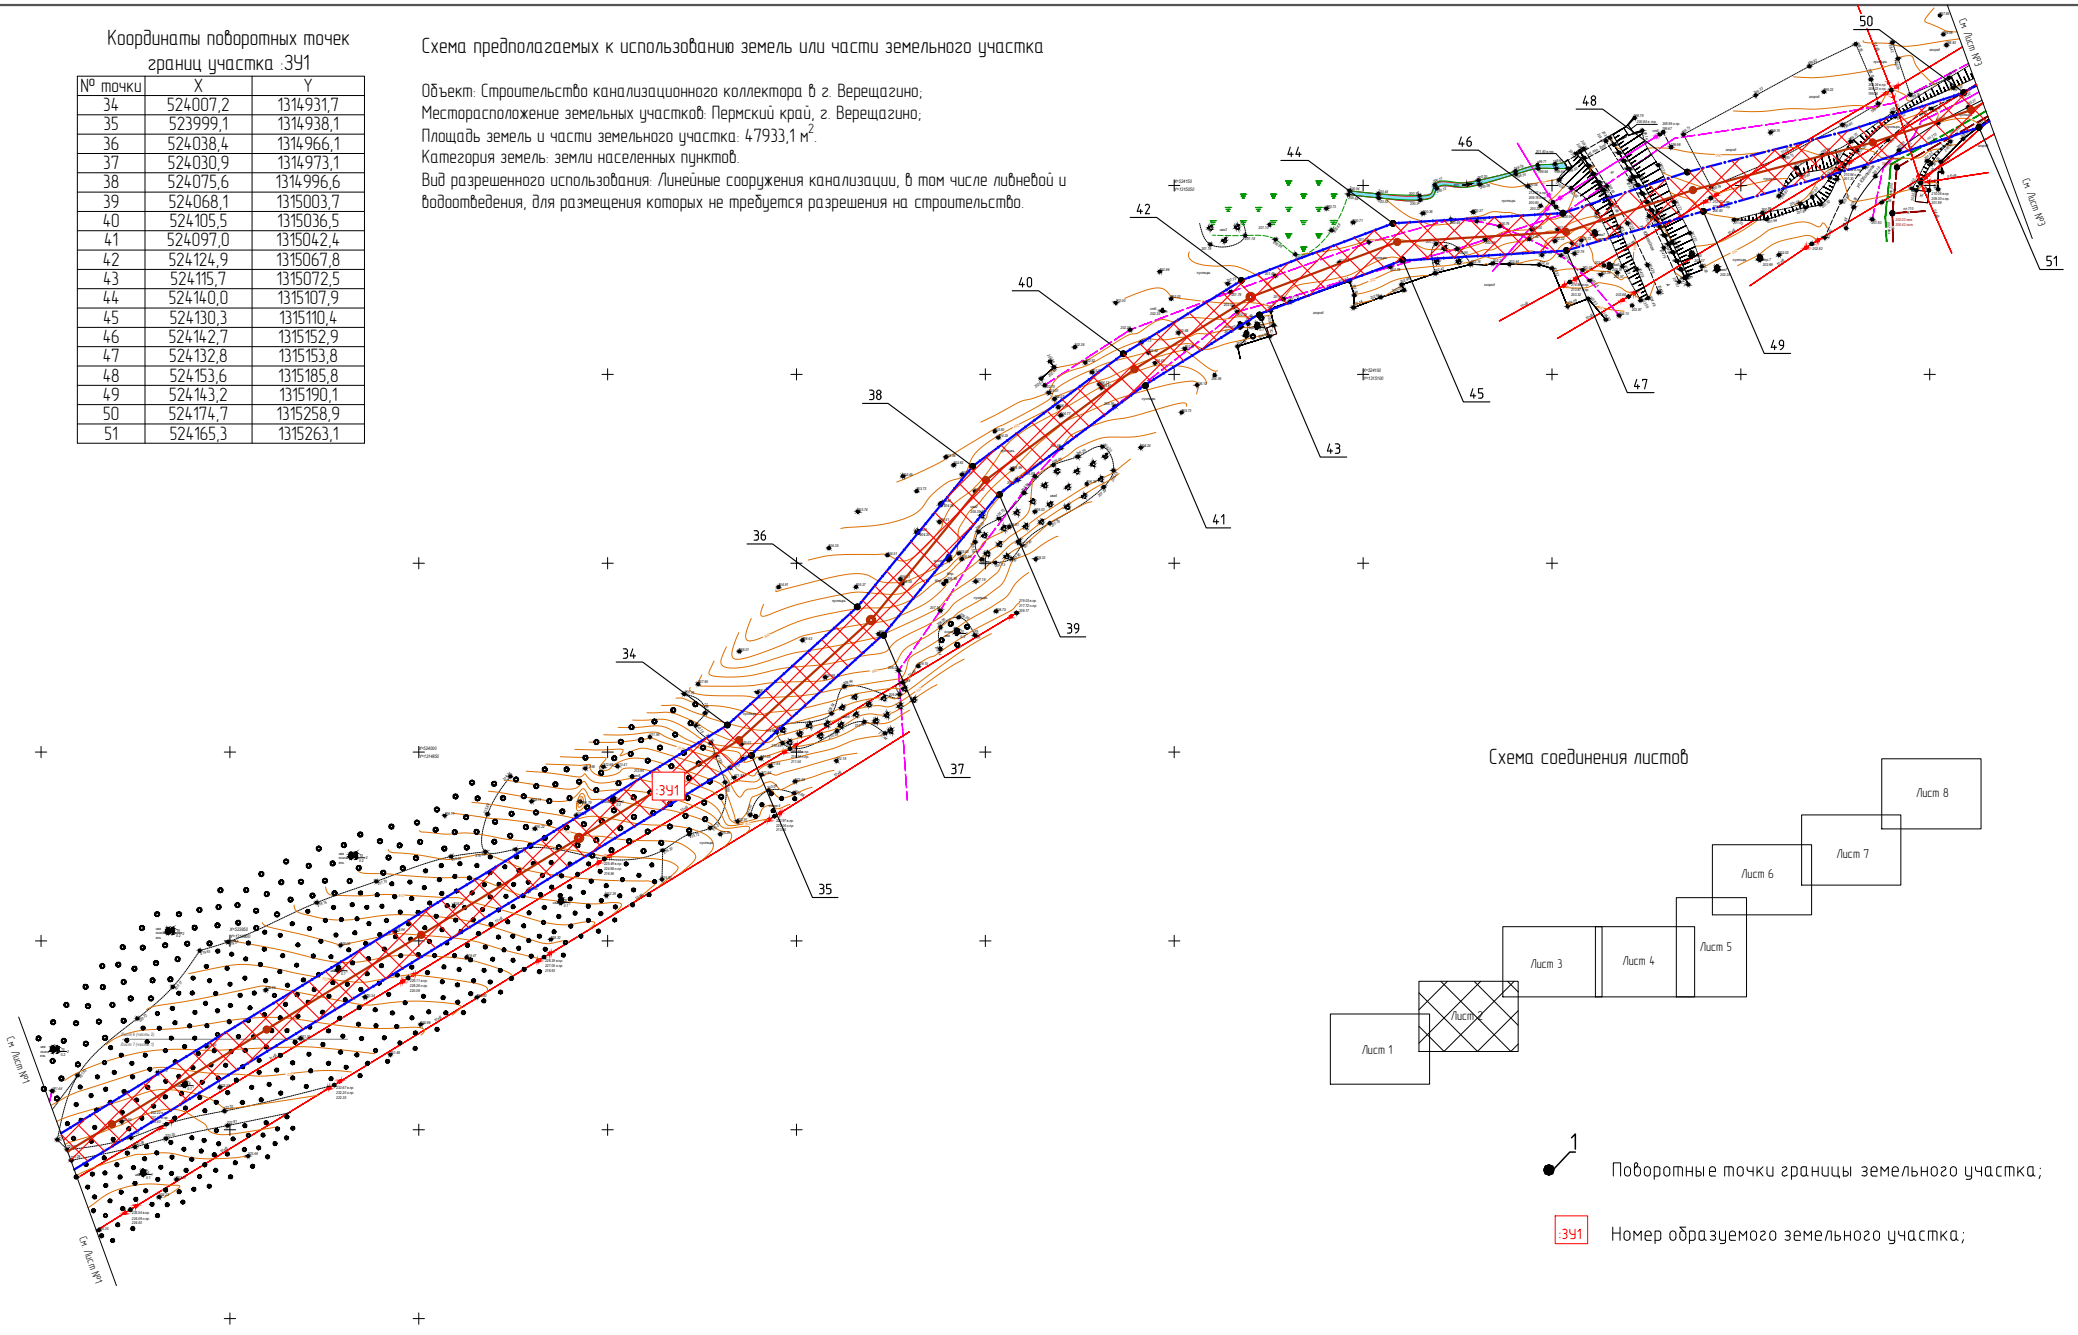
Координаты поворотных точек границ участка :ЗУ1

| № точки | X | Y |
|---|---|---|
| 34 | 524007,2 | 1314931,7 |
| 35 | 523999,1 | 1314938,1 |
| 36 | 524038,4 | 1314966,1 |
| 37 | 524030,9 | 1314973,1 |
| 38 | 524075,6 | 1314996,6 |
| 39 | 524068,1 | 1315003,7 |
| 40 | 524105,5 | 1315036,5 |
| 41 | 524097,0 | 1315042,4 |
| 42 | 524124,9 | 1315067,8 |
| 43 | 524115,7 | 1315072,5 |
| 44 | 524140,0 | 1315107,9 |
| 45 | 524130,3 | 1315110,4 |
| 46 | 524142,7 | 1315152,9 |
| 47 | 524132,8 | 1315153,8 |
| 48 | 524153,6 | 1315185,8 |
| 49 | 524143,2 | 1315190,1 |
| 50 | 524174,7 | 1315258,9 |
| 51 | 524165,3 | 1315263,1 |

Схема предполагаемых к использованию земель или части земельного участка

Объект: Строительство канализационного коллектора в г. Верещагино;
Месторасположение земельных участков: Пермский край, г. Верещагино;
Площадь земель и части земельного участка: 47933,1 м$^2$.
Категория земель: земли населенных пунктов.
Вид разрешенного использования: Линейные сооружения канализации, в том числе ливневой и водоотведения, для размещения которых не требуется разрешения на строительство.

50 48 46 44 42 40 38 36 34 35 37 39 41 43 45 47 49 51

См. Лист №3
См. Лист №3
См. Лист №1
См. Лист №1

:ЗУ1

Схема соединения листов

Лист 8
Лист 7
Лист 6
Лист 5
Лист 4
Лист 3
Лист 2
Лист 1

1
Поворотные точки границы земельного участка;
:ЗУ1 Номер образуемого земельного участка;